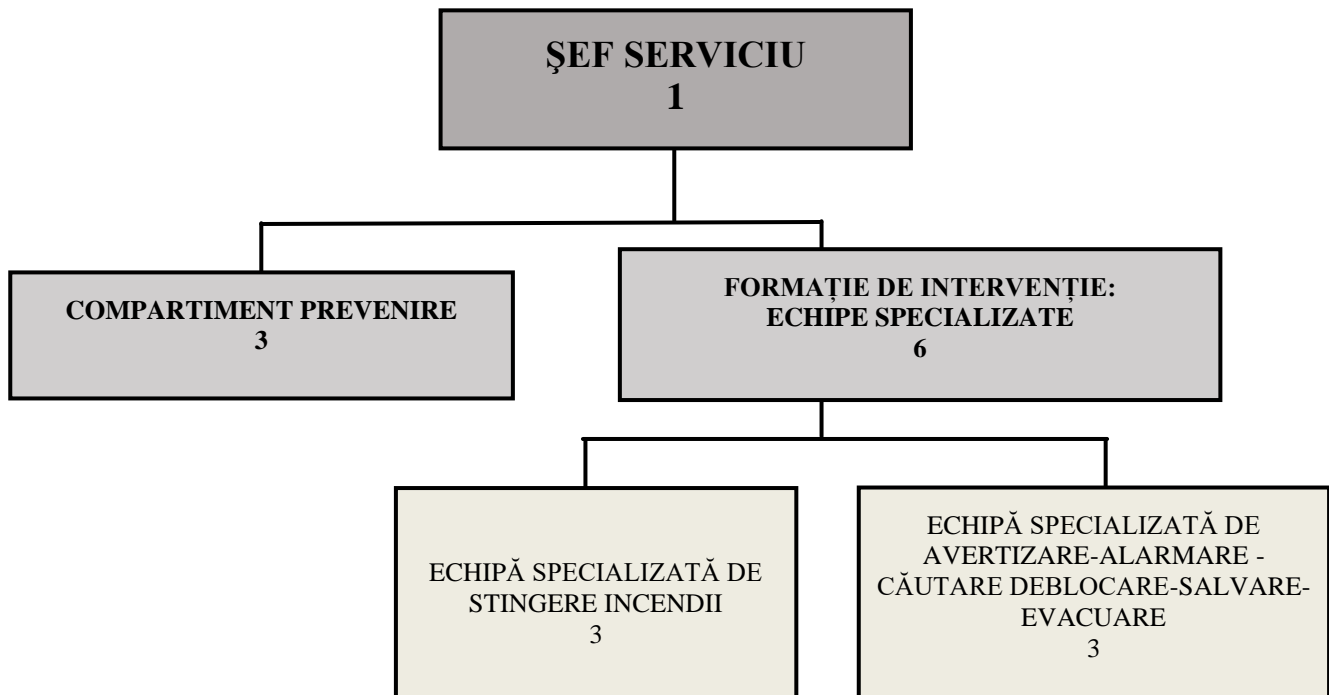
ŞEF SERVICIU
1

COMPARTIMENT PREVENIRE
3

FORMAȚIE DE INTERVENȚIE:
ECHIPE SPECIALIZATE
6

ECHIPĂ SPECIALIZATĂ DE STINGERE INCENDII
3

ECHIPĂ SPECIALIZATĂ DE AVERTIZARE-ALARMARE - CĂUTARE DEBLOCARE-SALVARE-EVACUARE
3